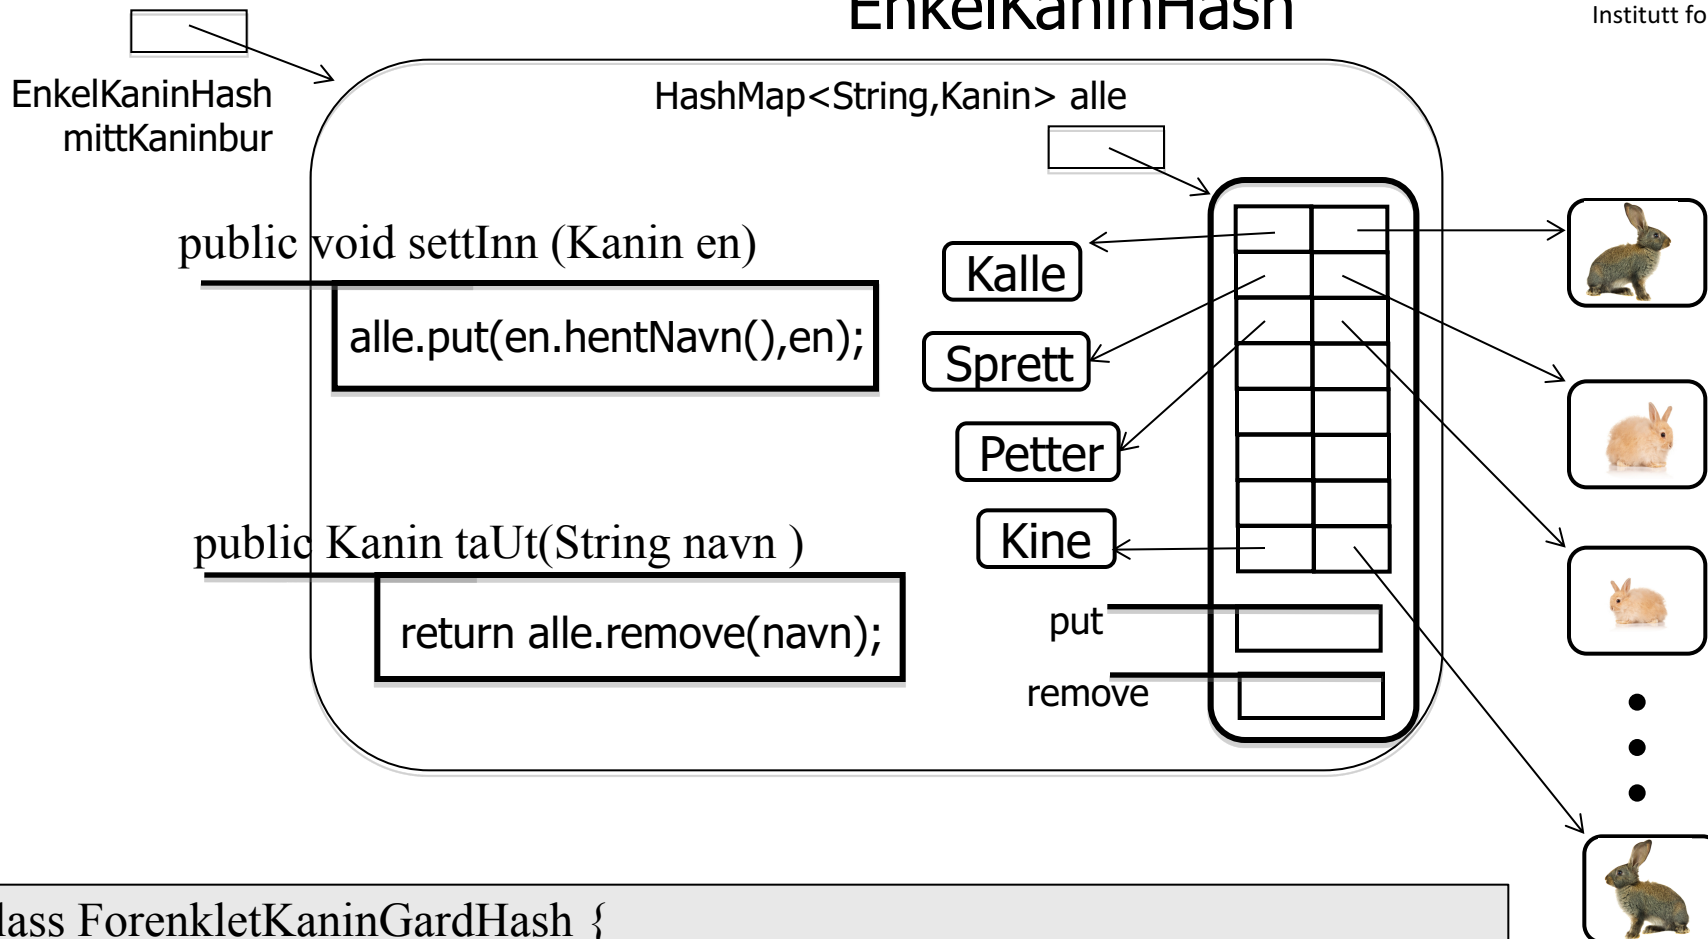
EnkelKaninHash

Institutt fo

EnkelKaninHash
mittKaninbur

HashMap<String,Kanin> alle

public void settInn (Kanin en)

alle.put(en.hentNavn(),en);

Kalle

Sprett

Petter

Kine

public Kanin taUt(String navn )

return alle.remove(navn);

put

remove

lass ForenkletKaninGardHash {